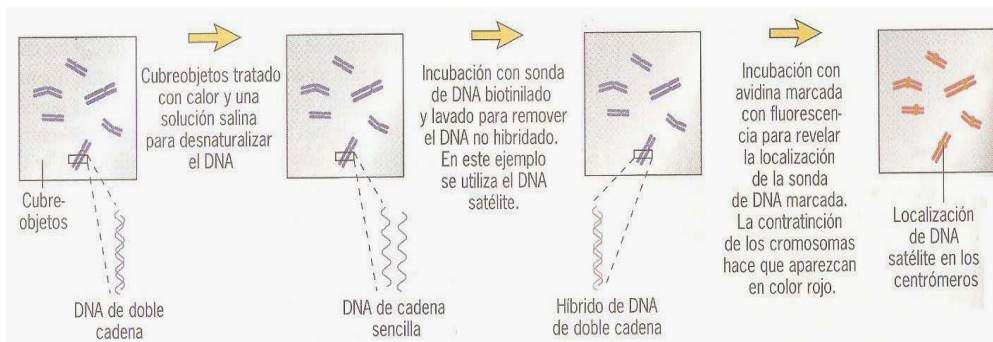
Cubreobjetos

DNA de doble cadena

Cubreobjetos tratado con calor y una solución salina para desnaturalizar el DNA

DNA de cadena sencilla

Incubación con sonda de DNA biotinilado y lavado para remover el DNA no hibridado. En este ejemplo se utiliza el DNA satélite.

Híbrido de DNA de doble cadena

Incubación con avidina marcada con fluorescencia para revelar la localización de la sonda de DNA marcada. La contratinción de los cromosomas hace que aparezcan en color rojo.

Localización de DNA satélite en los centrómeros